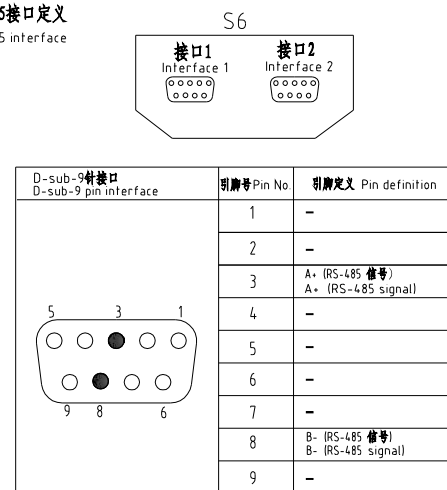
5接口定义
5 interface

S6

接口1
Interface 1

接口2
Interface 2

| D-sub-9针接口 D-sub-9 pin interface | 引脚号Pin No. | 引脚定义 Pin definition |
|---|---|---|
| 5 3 1 9 8 6 | 1 | – |
| | 2 | – |
| | 3 | A+ (RS-485 信号) A+ (RS-485 signal) |
| | 4 | – |
| | 5 | – |
| | 6 | – |
| | 7 | – |
| | 8 | B- (RS-485 信号) B- (RS-485 signal) |
| | 9 | – |